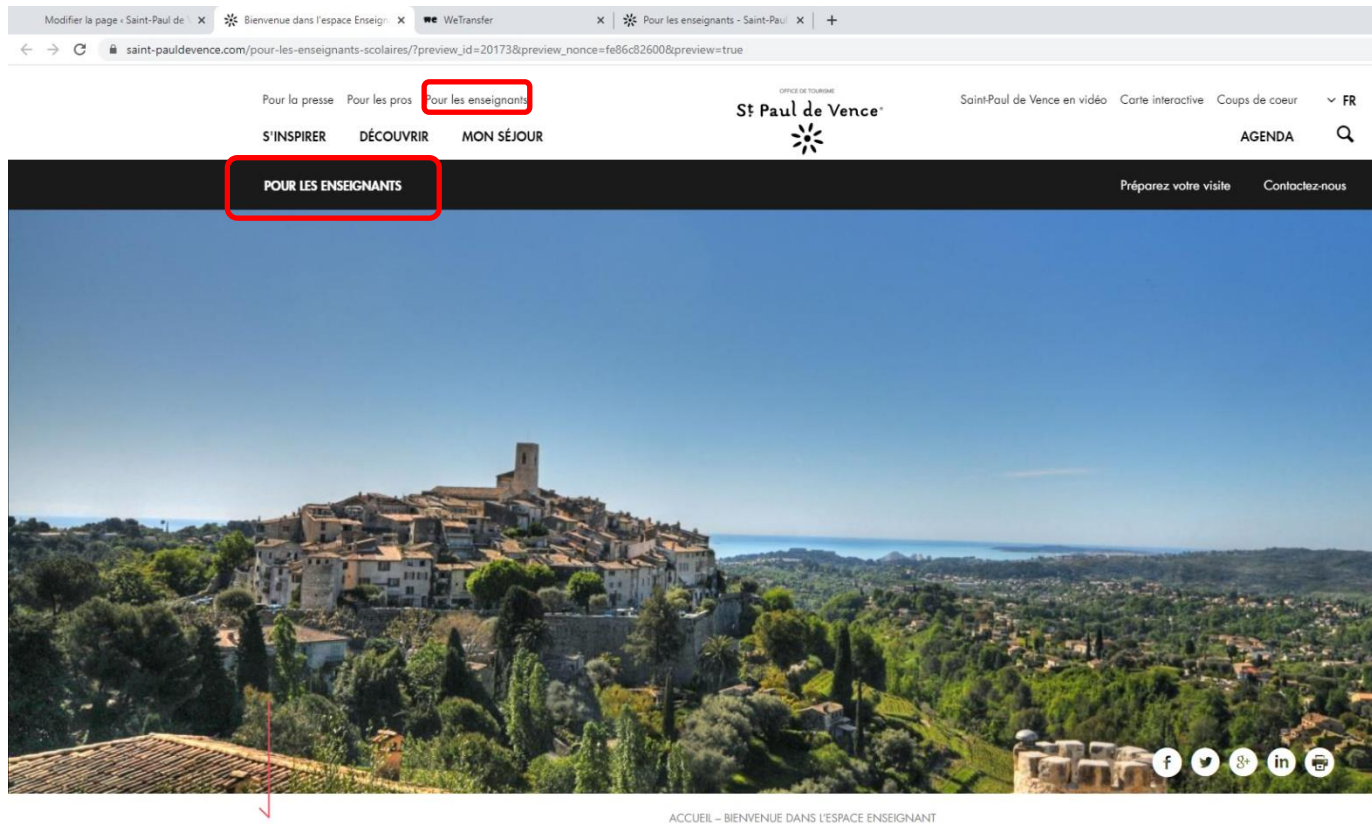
Modifier la page ‹ Saint-Paul de ✕ Bienvenue dans l'espace Enseign ✕ WeTransfer ✕ Pour les enseignants - Saint-Paul ✕ +

saint-pauldevence.com/pour-les-enseignants-scolaires/?preview_id=20173&preview_nonce=fe86c82600&preview=true

Pour la presse Pour les pros Pour les enseignants

OFFICE DE TOURISME
St Paul de Vence

Saint-Paul de Vence en vidéo Carte interactive Coups de coeur FR

S'INSPIRER DÉCOUVRIR MON SÉJOUR

AGENDA

POUR LES ENSEIGNANTS

Préparez votre visite Contactez-nous

ACCUEIL – BIENVENUE DANS L'ESPACE ENSEIGNANT